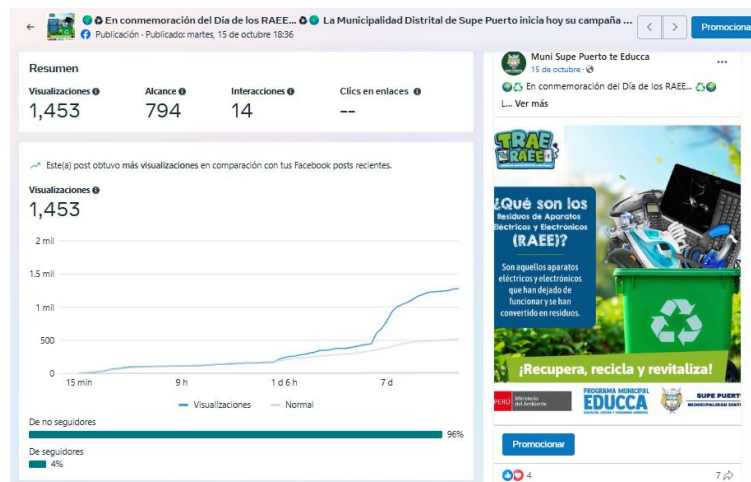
En conmemoración del Día de los RAEE... La Municipalidad Distrital de Supe Puerto inicia hoy su campaña ...
Publicación · Publicado: martes, 15 de octubre 18:36
Promociona

Resumen

| Visualizaciones | Alcance | Interacciones | Clics en enlaces |
|---|---|---|---|
| 1,453 | 794 | 14 | -- |

Este(a) post obtuvo más visualizaciones en comparación con tus Facebook posts recientes.

Visualizaciones
1,453

2 mil
1.5 mil
1 mil
500
0
15 min
9 h
1 d 6 h
7 d

Visualizaciones
Normal

De no seguidores
96%
De seguidores
4%

Muni Supe Puerto te Educca
15 de octubre ·
En conmemoración del Día de los RAEE...
L... Ver más

TRAE tu RAEE

¿Qué son los Residuos de Aparatos Eléctricos y Electrónicos (RAEE)?

Son aquellos aparatos eléctricos y electrónicos que han dejado de funcionar y se han convertido en residuos.

¡Recupera, recicla y revitaliza!

PERÚ Ministerio del Ambiente
PROGRAMA MUNICIPAL EDUCCA
SUPE PUERTO MUNICIPALIDAD DISTRITAL

Promocionar

4
7